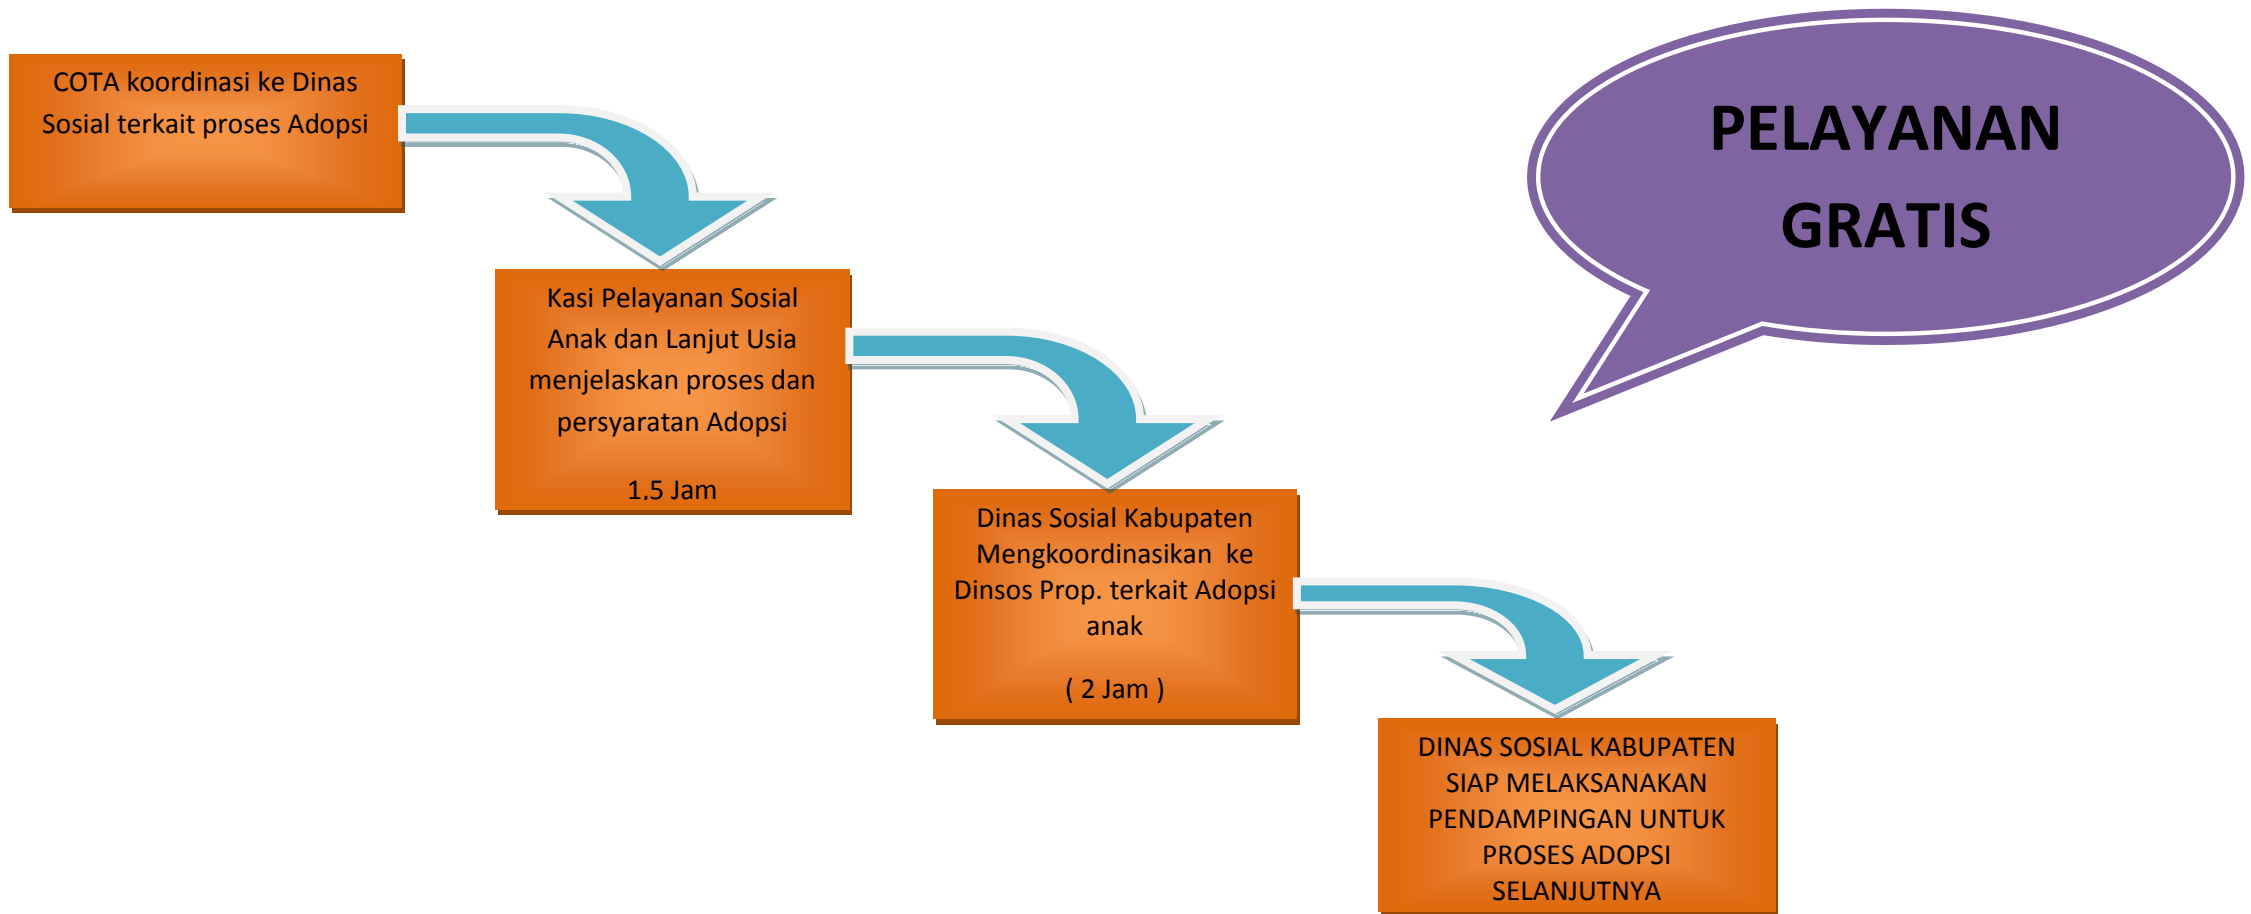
COTA koordinasi ke Dinas Sosial terkait proses Adopsi

PELAYANAN GRATIS

Kasi Pelayanan Sosial Anak dan Lanjut Usia menjelaskan proses dan persyaratan Adopsi

1.5 Jam

Dinas Sosial Kabupaten Mengkoordinasikan ke Dinsos Prop. terkait Adopsi anak

( 2 Jam )

DINAS SOSIAL KABUPATEN SIAP MELAKSANAKAN PENDAMPINGAN UNTUK PROSES ADOPSI SELANJUTNYA